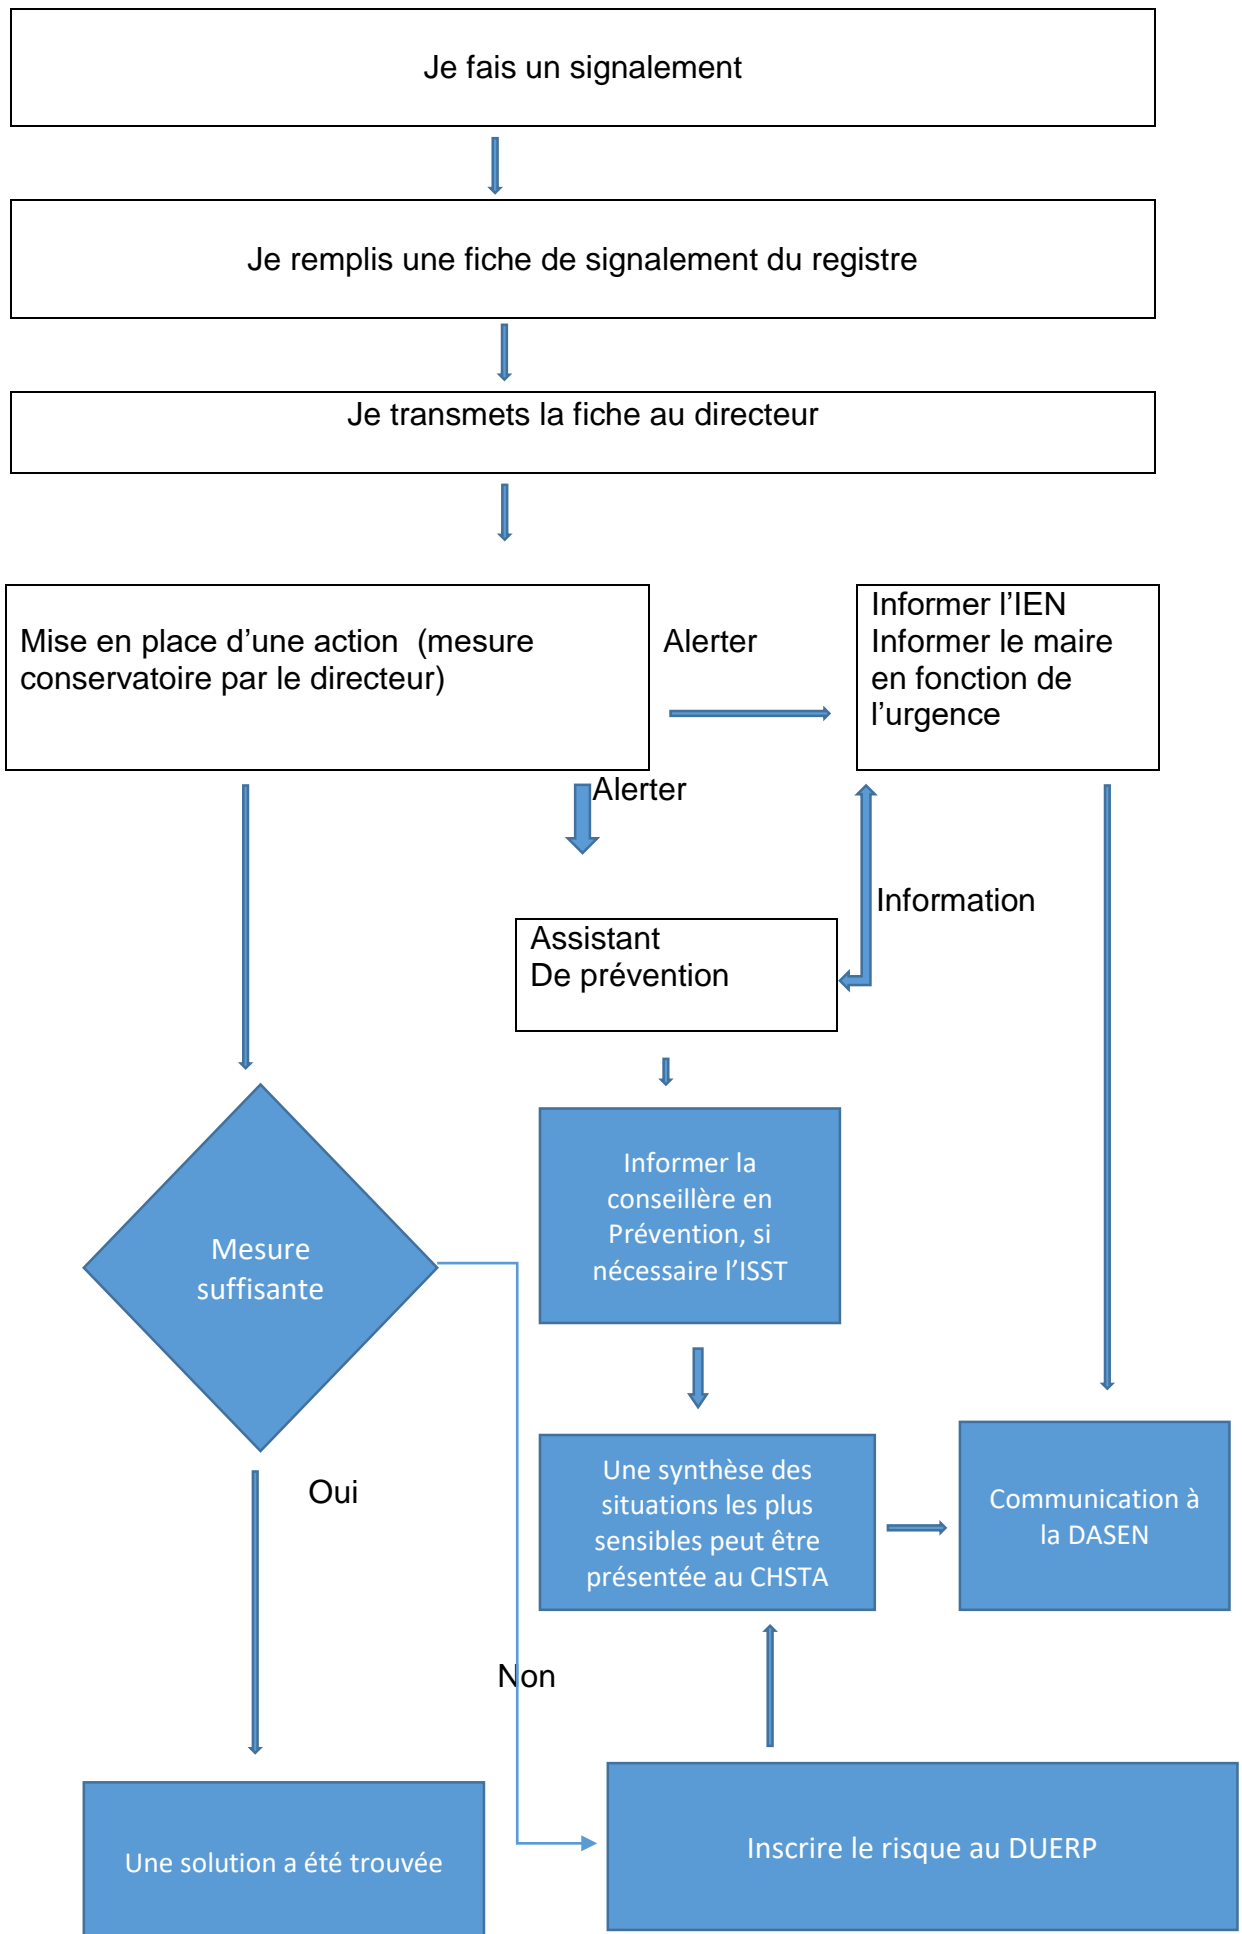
Je fais un signalement

Je remplis une fiche de signalement du registre

Je transmets la fiche au directeur

Mise en place d'une action (mesure conservatoire par le directeur)

Alerter

Informer l'IEN
Informer le maire en fonction de l'urgence

Alerter

Information

Assistant
De prévention

Informer la conseillère en Prévention, si nécessaire l'ISST

Mesure suffisante

Une synthèse des situations les plus sensibles peut être présentée au CHSTA

Communication à la DASEN

Oui

Non

Une solution a été trouvée

Inscrire le risque au DUERP